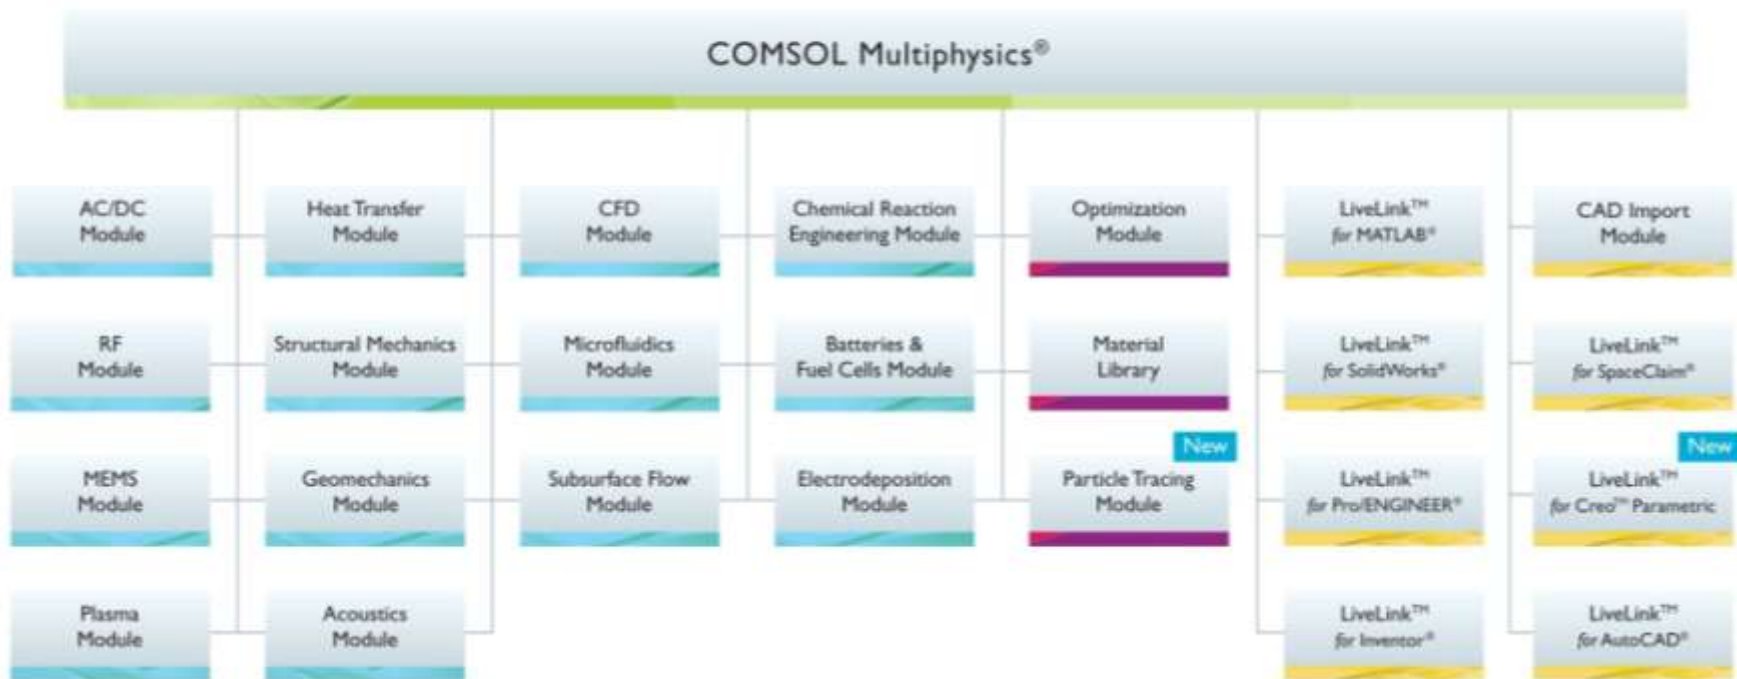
COMSOL Multiphysics®

AC/DC Module

RF Module

MEMS Module

Plasma Module

Heat Transfer Module

Structural Mechanics Module

Geomechanics Module

Acoustics Module

CFD Module

Microfluidics Module

Subsurface Flow Module

Chemical Reaction Engineering Module

Batteries & Fuel Cells Module

Electrodeposition Module

Optimization Module

Material Library

New

Particle Tracing Module

LiveLink™ for MATLAB®

LiveLink™ for SolidWorks®

LiveLink™ for Pro/ENGINEER®

LiveLink™ for Inventor®

CAD Import Module

LiveLink™ for SpaceClaim®

New

LiveLink™ for Creo™ Parametric

LiveLink™ for AutoCAD®